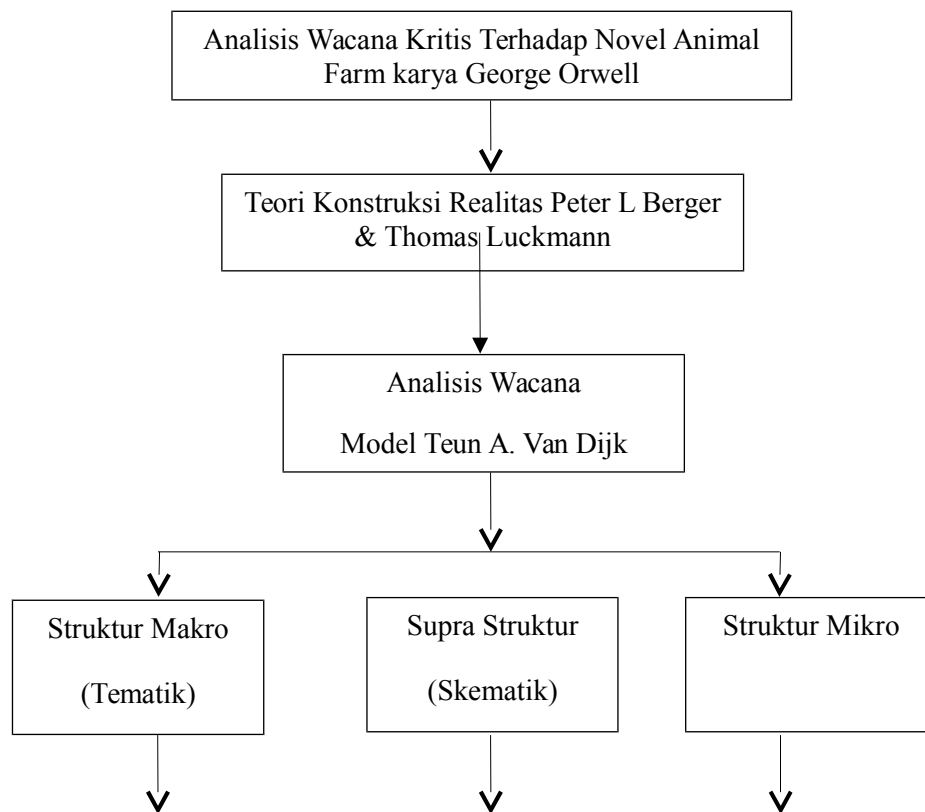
Analisis Wacana Kritis Terhadap Novel Animal Farm karya George Orwell

Teori Konstruksi Realitas Peter L Berger & Thomas Luckmann

Analisis Wacana

Model Teun A. Van Dijk

Struktur Makro

(Tematik)

Supra Struktur

(Skematik)

Struktur Mikro